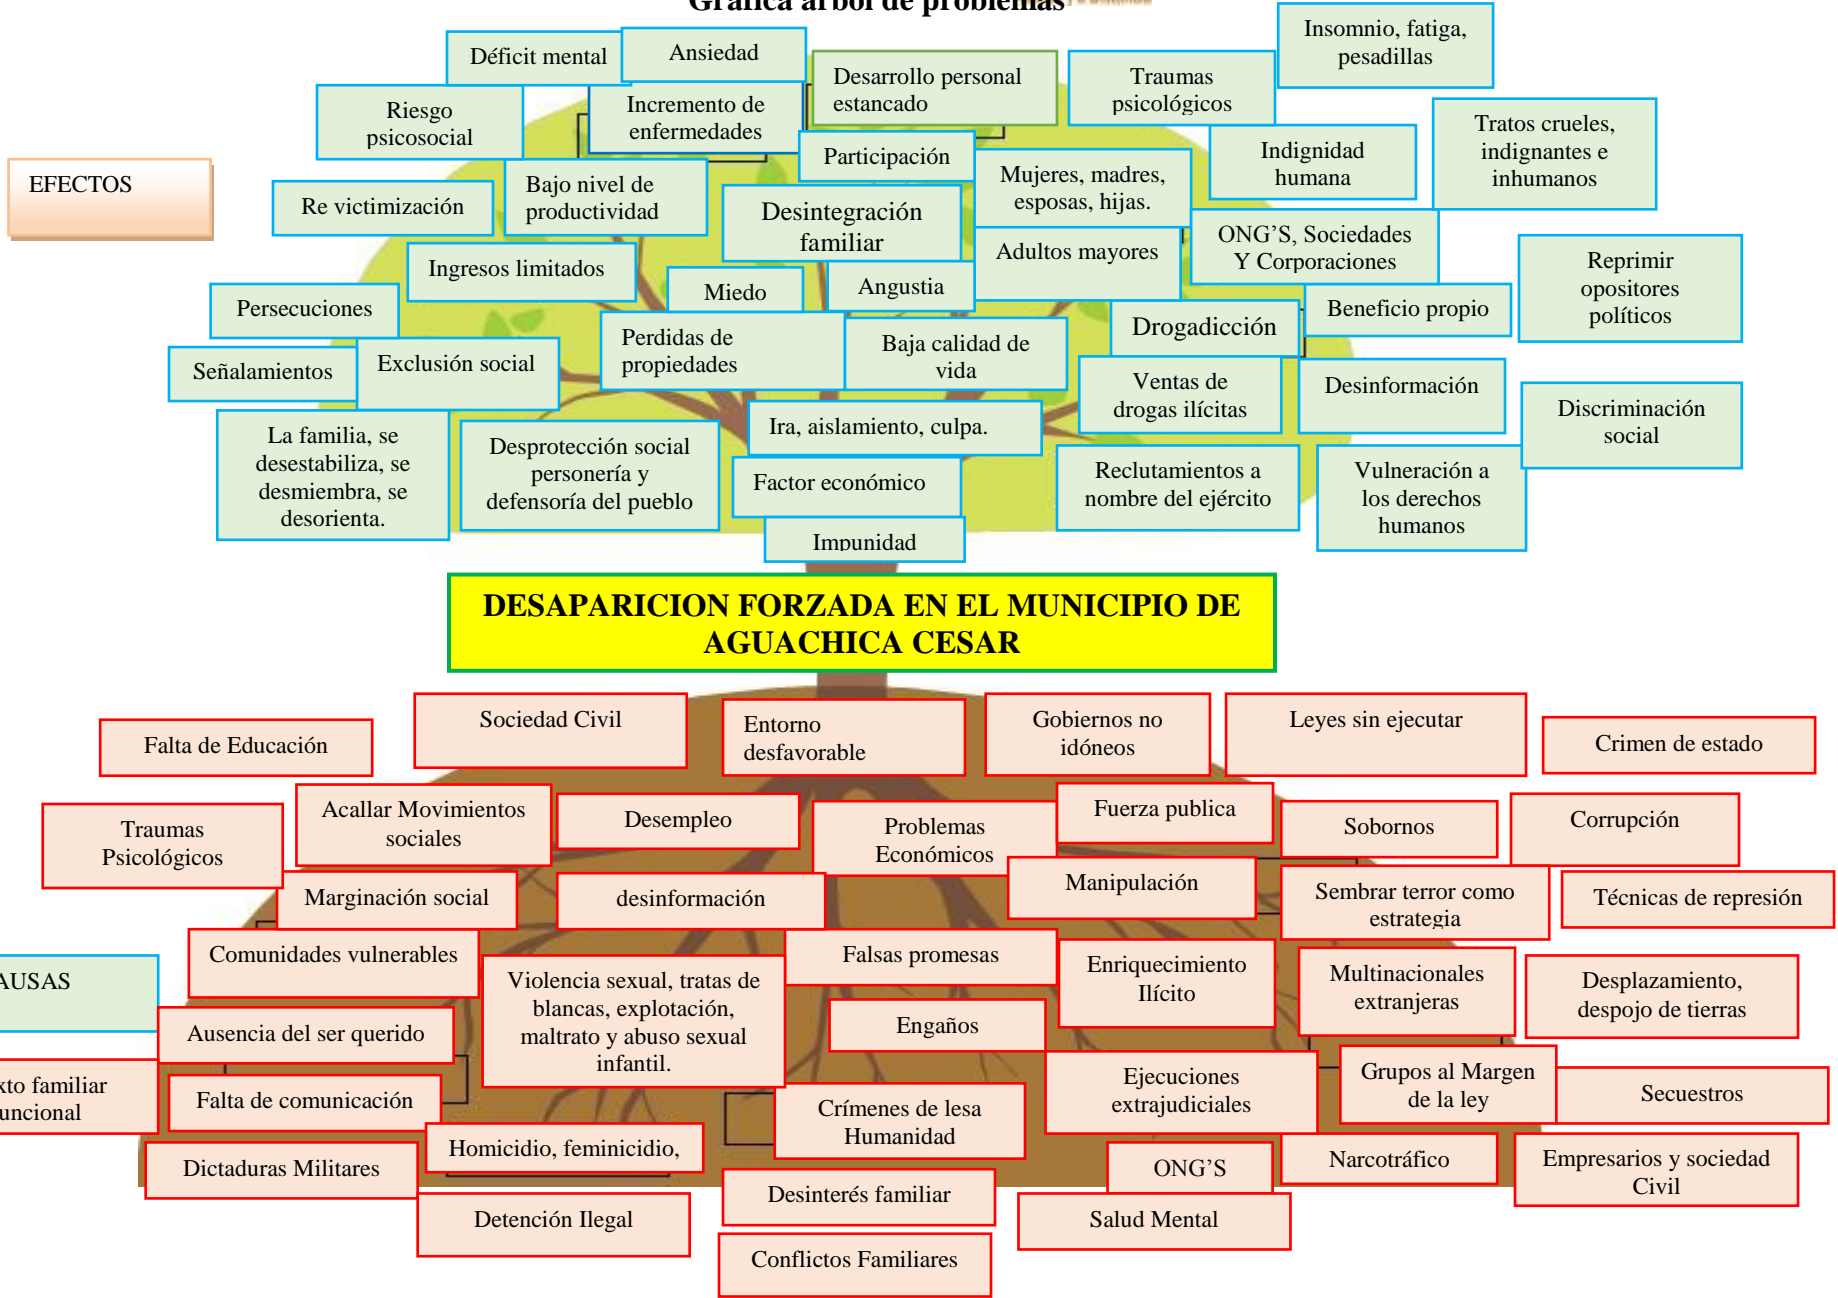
Grafica arbol de problemas

Déficit mental

Ansiedad

Desarrollo personal estancado

Traumas psicológicos

Insomnio, fatiga, pesadillas

Riesgo psicosocial

Incremento de enfermedades

EFECTOS

Participación

Indignidad humana

Tratos crueles, indignantes e inhumanos

Re victimización

Bajo nivel de productividad

Desintegración familiar

Mujeres, madres, esposas, hijas.

Adultos mayores

ONG'S, Sociedades Y Corporaciones

Ingresos limitados

Miedo

Angustia

Reprimir opositores políticos

Persecuciones

Beneficio propio

Drogadicción

Señalamientos

Exclusión social

Perdidas de propiedades

Baja calidad de vida

Ventas de drogas ilícitas

Desinformación

Discriminación social

La familia, se desestabiliza, se desmiembra, se desorienta.

Desprotección social personería y defensoría del pueblo

Ira, aislamiento, culpa.

Factor económico

Reclutamientos a nombre del ejército

Vulneración a los derechos humanos

Impunidad

DESAPARICION FORZADA EN EL MUNICIPIO DE AGUACHICA CESAR

Falta de Educación

Sociedad Civil

Entorno desfavorable

Gobiernos no idóneos

Leyes sin ejecutar

Crimen de estado

Traumas Psicológicos

Acallar Movimientos sociales

Desempleo

Problemas Económicos

Fuerza publica

Sobornos

Corrupción

Marginación social

desinformación

Manipulación

Sembrar terror como estrategia

Técnicas de represión

AUSAS

Comunidades vulnerables

Violencia sexual, tratas de blancas, explotación, maltrato y abuso sexual infantil.

Falsas promesas

Enriquecimiento Ilícito

Multinacionales extranjeras

Desplazamiento, despojo de tierras

Ausencia del ser querido

Engaños

xto familiar uncional

Falta de comunicación

Ejecuciones extrajudiciales

Grupos al Margen de la ley

Secuestros

Crímenes de lesa Humanidad

Homicidio, feminicidio,

Dictaduras Militares

ONG'S

Narcotráfico

Empresarios y sociedad Civil

Desinterés familiar

Detención Ilegal

Salud Mental

Conflictos Familiares